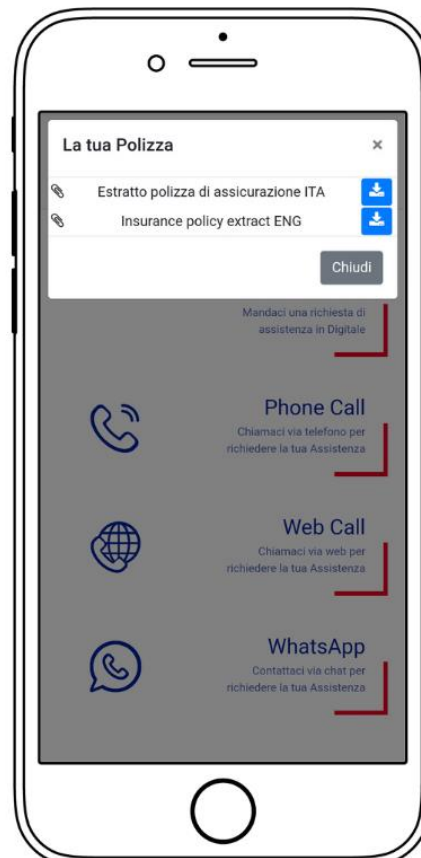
La tua Polizza

×

Estratto polizza di assicurazione ITA

Insurance policy extract ENG

Chiudi

Mandaci una richiesta di assistenza in Digitale

Phone Call

Chiamaci via telefono per richiedere la tua Assistenza

Web Call

Chiamaci via web per richiedere la tua Assistenza

WhatsApp

Contattaci via chat per richiedere la tua Assistenza